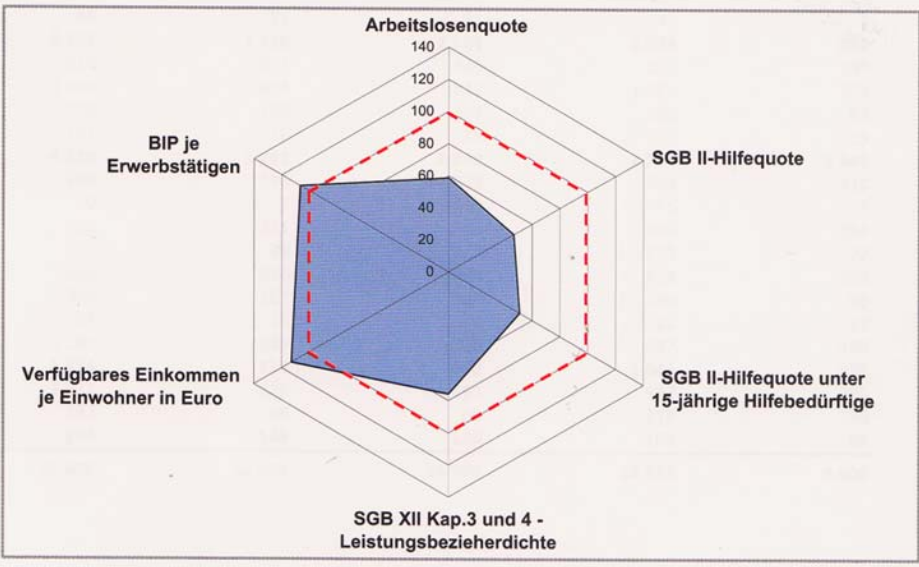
Arbeitslosenquote

140
120
100
80
60
40
20
0

SGB II-Hilfequote

SGB II-Hilfequote unter 15-jährige Hilfebedürftige

SGB XII Kap.3 und 4 - Leistungsbezieherdichte

Verfügbares Einkommen je Einwohner in Euro

BIP je Erwerbstätigen